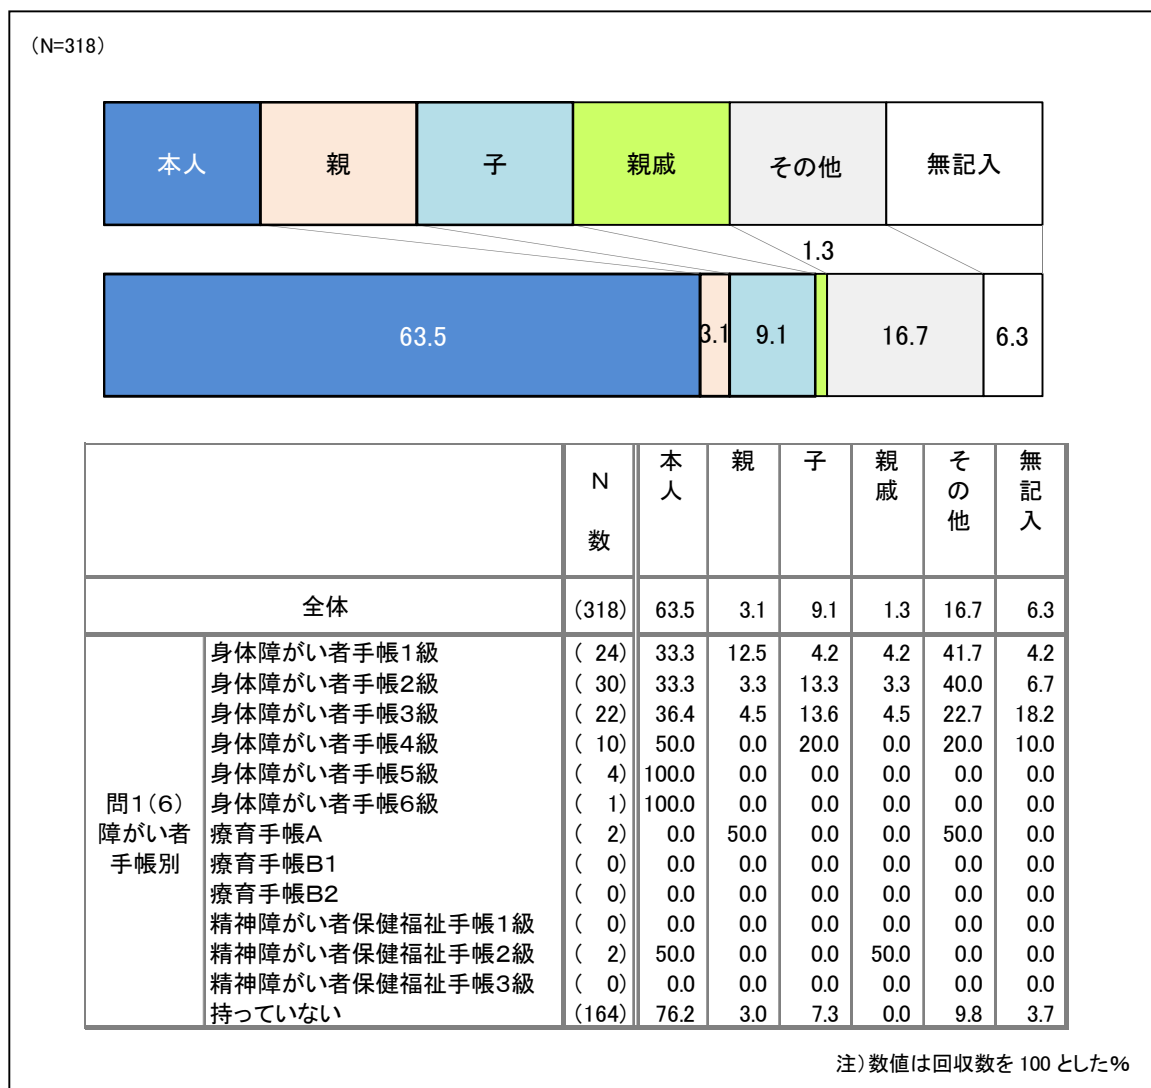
(N=318)

本人 親 子 親戚 その他 無記入

1.3

63.5 3.1 9.1 16.7 6.3

| | | N数 | 本人 | 親 | 子 | 親戚 | その他 | 無記入 |
|---|---|---|---|---|---|---|---|---|
| 全体 | | (318) | 63.5 | 3.1 | 9.1 | 1.3 | 16.7 | 6.3 |
| 問1(6) 障がい者手帳別 | 身体障がい者手帳1級 | ( 24) | 33.3 | 12.5 | 4.2 | 4.2 | 41.7 | 4.2 |
| | 身体障がい者手帳2級 | ( 30) | 33.3 | 3.3 | 13.3 | 3.3 | 40.0 | 6.7 |
| | 身体障がい者手帳3級 | ( 22) | 36.4 | 4.5 | 13.6 | 4.5 | 22.7 | 18.2 |
| | 身体障がい者手帳4級 | ( 10) | 50.0 | 0.0 | 20.0 | 0.0 | 20.0 | 10.0 |
| | 身体障がい者手帳5級 | ( 4) | 100.0 | 0.0 | 0.0 | 0.0 | 0.0 | 0.0 |
| | 身体障がい者手帳6級 | ( 1) | 100.0 | 0.0 | 0.0 | 0.0 | 0.0 | 0.0 |
| | 療育手帳A | ( 2) | 0.0 | 50.0 | 0.0 | 0.0 | 50.0 | 0.0 |
| | 療育手帳B1 | ( 0) | 0.0 | 0.0 | 0.0 | 0.0 | 0.0 | 0.0 |
| | 療育手帳B2 | ( 0) | 0.0 | 0.0 | 0.0 | 0.0 | 0.0 | 0.0 |
| | 精神障がい者保健福祉手帳1級 | ( 0) | 0.0 | 0.0 | 0.0 | 0.0 | 0.0 | 0.0 |
| | 精神障がい者保健福祉手帳2級 | ( 2) | 50.0 | 0.0 | 0.0 | 50.0 | 0.0 | 0.0 |
| | 精神障がい者保健福祉手帳3級 | ( 0) | 0.0 | 0.0 | 0.0 | 0.0 | 0.0 | 0.0 |
| | 持っていない | (164) | 76.2 | 3.0 | 7.3 | 0.0 | 9.8 | 3.7 |

注)数値は回収数を 100 とした%